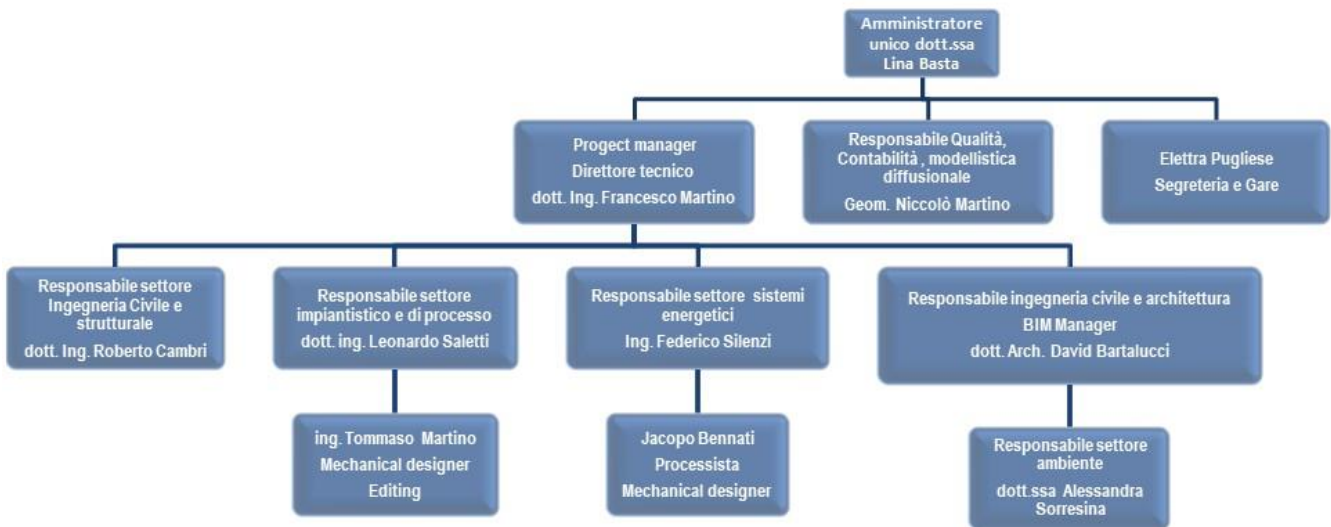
Amministratore unico dott.ssa Lina Basta

Progect manager
Direttore tecnico
dott. Ing. Francesco Martino

Responsabile Qualità, Contabilità , modellistica diffusionale
Geom. Niccolò Martino

Elettra Pugliese
Segreteria e Gare

Responsabile settore Ingegneria Civile e strutturale
dott. Ing. Roberto Cambri

Responsabile settore impiantistico e di processo
dott. ing. Leonardo Saletti

Responsabile settore sistemi energetici
Ing. Federico Silenzi

Responsabile ingegneria civile e architettura
BIM Manager
dott. Arch. David Bartalucci

ing. Tommaso Martino
Mechanical designer
Editing

Jacopo Bennati
Processista
Mechanical designer

Responsabile settore ambiente
dott.ssa Alessandra Sorresina